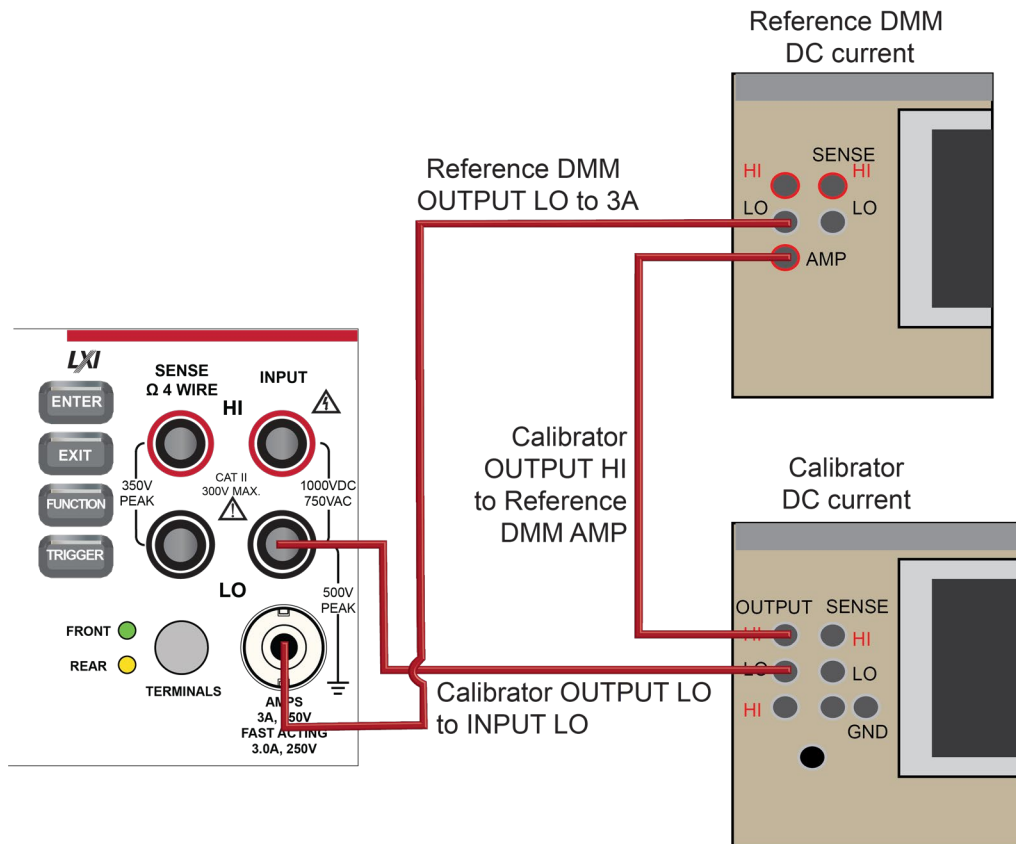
Reference DMM
DC current

HI
SENSE
HI
LO
LO
AMP

Reference DMM
OUTPUT LO to 3A

LXI
SENSE
Ω 4 WIRE
INPUT
HI
ENTER
EXIT
FUNCTION
TRIGGER
350V
PEAK
CAT II
300V MAX.
1000VDC
750VAC
LO
500V
PEAK
FRONT
REAR
TERMINALS
AMPS
3A, 250V
FAST ACTING
3.0A, 250V

Calibrator
OUTPUT HI
to Reference
DMM AMP

Calibrator
DC current

OUTPUT
SENSE
HI
HI
LO
LO
HI
GND

Calibrator OUTPUT LO
to INPUT LO